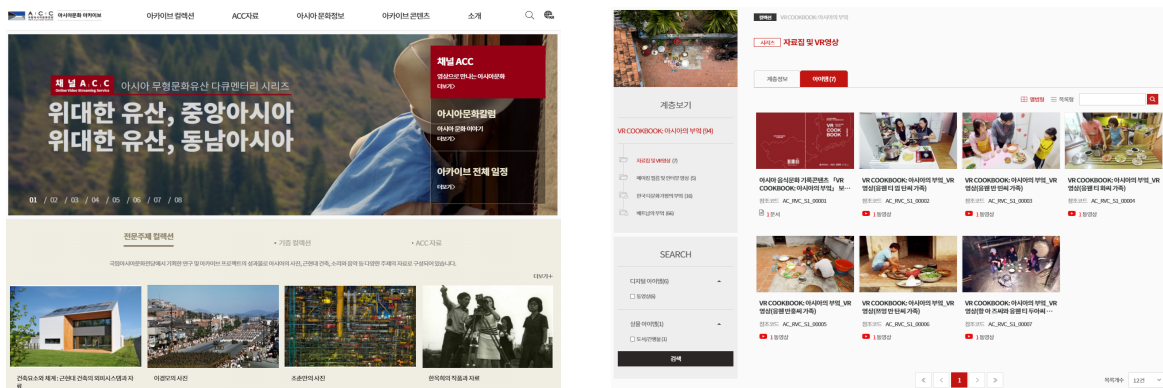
A:C:C 아시아문화 아카이브

아카이브 컬렉션 ACC자료 아시아 문화정보 아카이브 콘텐츠 소개

채널 A.C.C Online Video Streaming Service

아시아 무형문화유산 다큐멘터리 시리즈

위대한 유산, 중앙아시아
위대한 유산, 동남아시아

01 / 02 / 03 / 04 / 05 / 06 / 07 / 08

채널 ACC
영상으로 만나는 아시아문화
더보기

아시아문화칼럼
아시아 문화 이야기
더보기

아카이브 전체 일정
더보기

전문주제 컬렉션
• 기증 컬렉션
• ACC 자료

국립아시아문화전당에서 기획한 연구 및 아카이브 프로젝트의 성과물로 아시아의 사진, 근현대 건축, 소리와 음악 등 다양한 주제의 자료로 구성되어 있습니다.

더보기 +

건축유소와 체계 : 근현대 건축의 외피시스템과 자재
이경모의 사진
조춘만의 사진
한국의 작품과 자료

컬렉션 VR COOKBOOK: 아시아의 부엌

시리즈 자료집 및 VR영상

계층정보 아이템(7)

앨범형 목록형

계층보기

VR COOKBOOK: 아시아의 부엌 (94)

자료집 및 VR영상 (7)
베트남 멍란 및 탄민 부엌 (5)
한국 다문화 가정의 부엌 (18)
베트남의 부엌 (66)

SEARCH

디지털 아이템(6)
동영상(6)

실물 아이템(1)
도서/간행물(1)

검색

아시아 음식문화 기록콘텐츠 「VR COOKBOOK: 아시아의 부엌」 보...
참조코드 AC_RVC_S1_00001
1 문서

VR COOKBOOK: 아시아의 부엌_VR 영상(응웬티 검 탄씨 가족)
참조코드 AC_RVC_S1_00002
1 동영상

VR COOKBOOK: 아시아의 부엌_VR 영상(응웬 반 탄씨 가족)
참조코드 AC_RVC_S1_00003
1 동영상

VR COOKBOOK: 아시아의 부엌_VR 영상(응웬티 화씨 가족)
참조코드 AC_RVC_S1_00004
1 동영상

VR COOKBOOK: 아시아의 부엌_VR 영상(응웬반충씨 가족)
참조코드 AC_RVC_S1_00005
1 동영상

VR COOKBOOK: 아시아의 부엌_VR 영상(쩐영 반 씨 가족)
참조코드 AC_RVC_S1_00006
1 동영상

VR COOKBOOK: 아시아의 부엌_VR 영상(할 아 즈씨와 응웬티 두아씨 ...
참조코드 AC_RVC_S1_00007
1 동영상

1

목록개수 12건